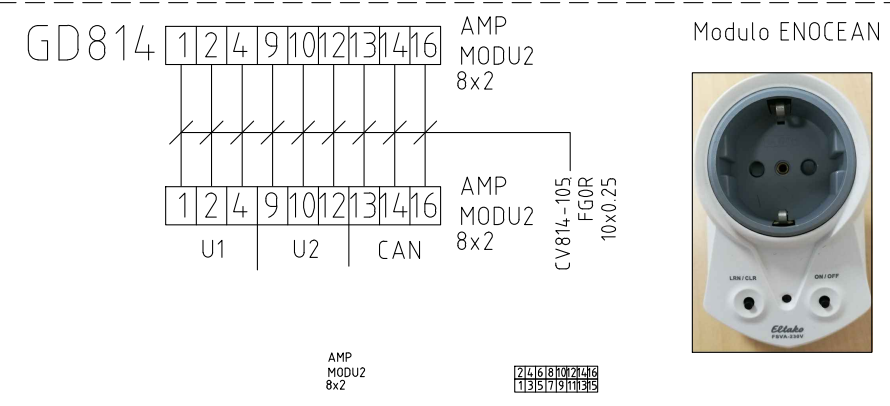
GD814

| 1 | 2 | 4 | 9 | 10 | 12 | 13 | 14 | 16 |
|---|---|---|---|---|---|---|---|---|

AMP
MODU2
8x2

Modulo ENOCEAN

| 1 | 2 | 4 | 9 | 10 | 12 | 13 | 14 | 16 |
|---|---|---|---|---|---|---|---|---|

AMP
MODU2
8x2

CV814-105
FG0R
10x0.25

U1 U2 CAN

LRN / CLR
ON / OFF
Eltako
FSVA-230V

AMP
MODU2
8x2

| 2 | 4 | 6 | 8 | 10 | 12 | 14 | 16 |
|---|---|---|---|---|---|---|---|
| 1 | 3 | 5 | 7 | 9 | 11 | 13 | 15 |